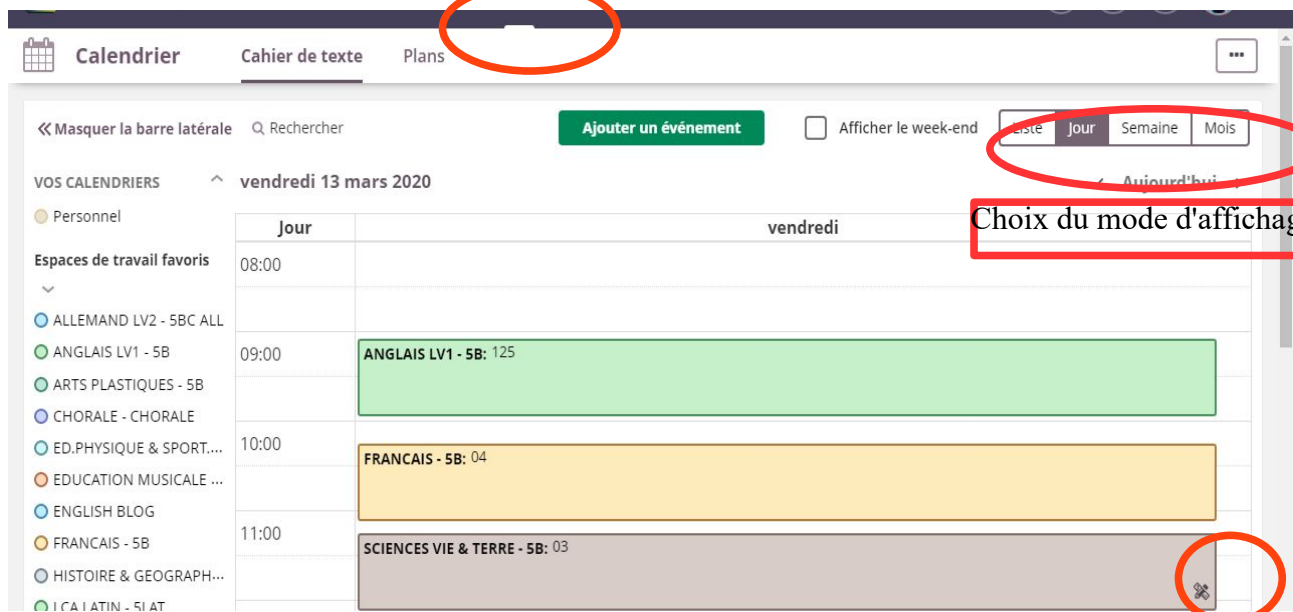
Calendrier Cahier de texte Plans

···

« Masquer la barre latérale Rechercher Ajouter un événement Afficher le week-end Liste Jour Semaine Mois

VOS CALENDRIERS

vendredi 13 mars 2020

Aujourd'hui

Choix du mode d'affichag

Personnel

Espaces de travail favoris

ALLEMAND LV2 - 5BC ALL
ANGLAIS LV1 - 5B
ARTS PLASTIQUES - 5B
CHORALE - CHORALE
ED.PHYSIQUE & SPORT....
EDUCATION MUSICALE ...
ENGLISH BLOG
FRANCAIS - 5B
HISTOIRE & GEOGRAPH...
LCA LATIN - 5LAT

| Jour | vendredi |
|---|---|
| 08:00 | |
| 09:00 | ANGLAIS LV1 - 5B: 125 |
| 10:00 | FRANCAIS - 5B: 04 |
| 11:00 | SCIENCES VIE & TERRE - 5B: 03 |